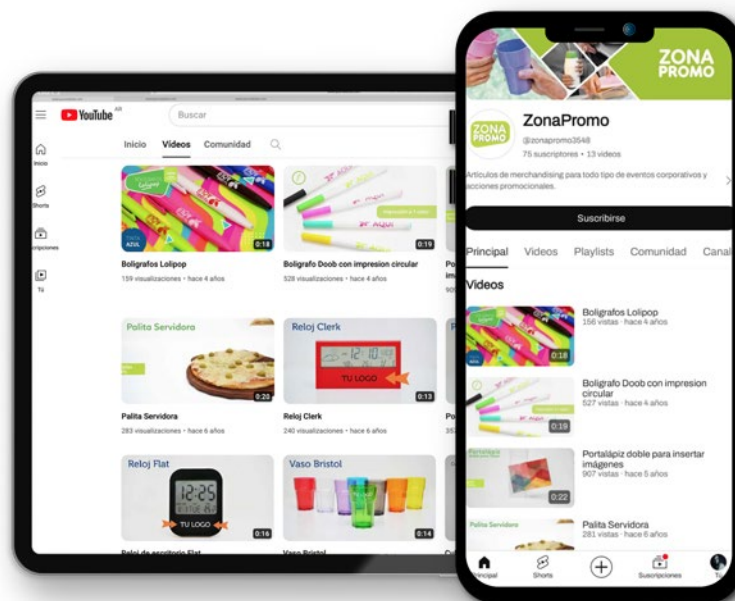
YouTube AR
Buscar
Inicio
Shorts
Suscripciones
Tú
Inicio Videos Comunidad

0:18
Boligrafos Lolipop
159 visualizaciones • hace 4 años

0:19
Boligrafo Doob con impresion circular
528 visualizaciones • hace 4 años

Palita Servidora
0:20
Palita Servidora
283 visualizaciones • hace 6 años

Reloj Clerk
TU LOGO
0:13
Reloj Clerk
240 visualizaciones • hace 6 años

Reloj Flat
12:25
TU LOGO
0:16
Reloj de escritorio Flat

Vaso Bristol
0:14
Vaso Bristol

ZONA PROMO
ZONA PROMO
ZonaPromo
@zonapromo3548
75 suscriptores • 13 videos
Articulos de merchandising para todo tipo de eventos corporativos y acciones promocionales.
Suscribirse
Principal Videos Playlists Comunidad Canal
Videos
0:18
Boligrafos Lolipop
156 vistas · hace 4 años
0:19
Boligrafo Doob con impresion circular
527 vistas · hace 4 años
0:22
Portalápiz doble para insertar imágenes
907 vistas · hace 5 años
Palita Servidora
Palita Servidora
281 vistas · hace 6 años
Principal
Shorts
Suscripciones
Tú